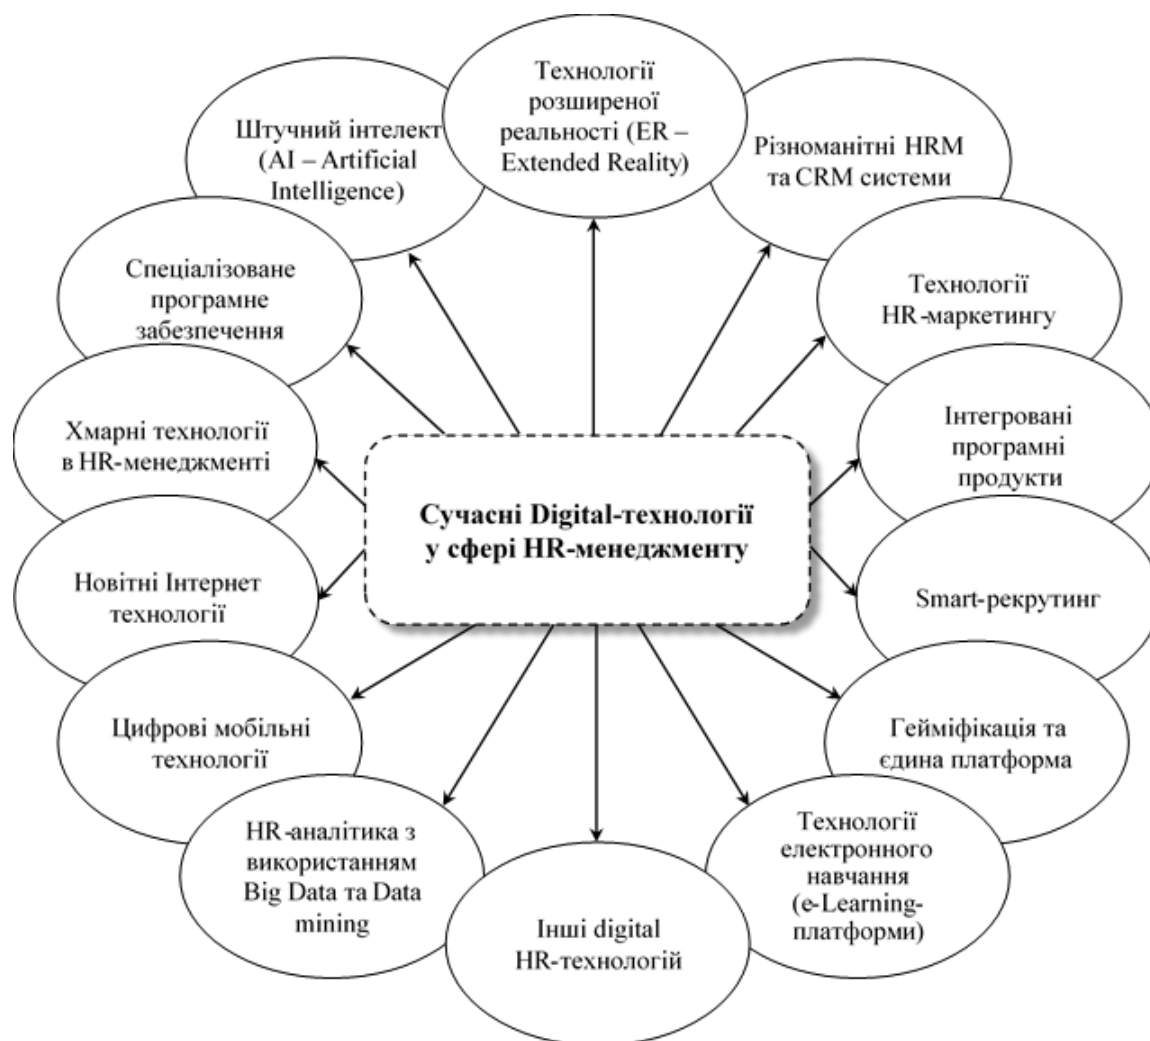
Сучасні Digital-технології у сфері HR-менеджменту

Технології розширеної реальності (ER – Extended Reality)

Різноманітні HRM та CRM системи

Технології HR-маркетингу

Інтегровані програмні продукти

Smart-рекрутинг

Гейміфікація та єдина платформа

Технології електронного навчання (e-Learning-платформи)

Інші digital HR-технологій

HR-аналітика з використанням Big Data та Data mining

Цифрові мобільні технології

Новітні Інтернет технології

Хмарні технології в HR-менеджменті

Спеціалізоване програмне забезпечення

Штучний інтелект (AI – Artificial Intelligence)